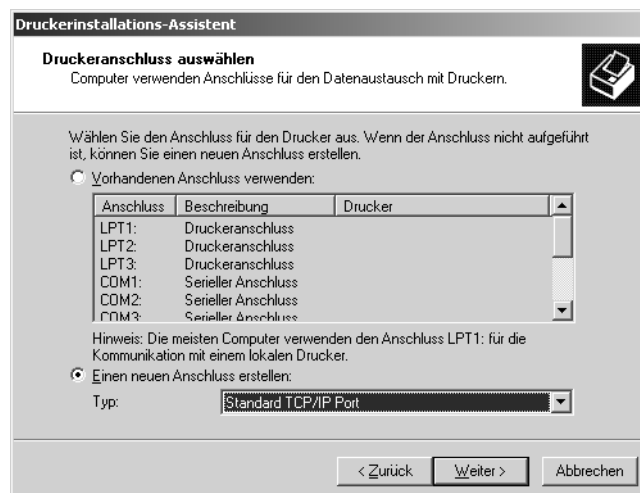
Druckerinstallations-Assistent

Druckeranschluss auswählen
Computer verwenden Anschlüsse für den Datenaustausch mit Druckern.

Wählen Sie den Anschluss für den Drucker aus. Wenn der Anschluss nicht aufgeführt ist, können Sie einen neuen Anschluss erstellen.

Vorhandenen Anschluss verwenden:

| Anschluss | Beschreibung | Drucker |
|---|---|---|
| LPT1: | Druckeranschluss | |
| LPT2: | Druckeranschluss | |
| LPT3: | Druckeranschluss | |
| COM1: | Serieller Anschluss | |
| COM2: | Serieller Anschluss | |
| COM3: | Serieller Anschluss | |

Hinweis: Die meisten Computer verwenden den Anschluss LPT1: für die Kommunikation mit einem lokalen Drucker.

Einen neuen Anschluss erstellen:

Typ: Standard TCP/IP Port

< Zurück   Weiter >   Abbrechen